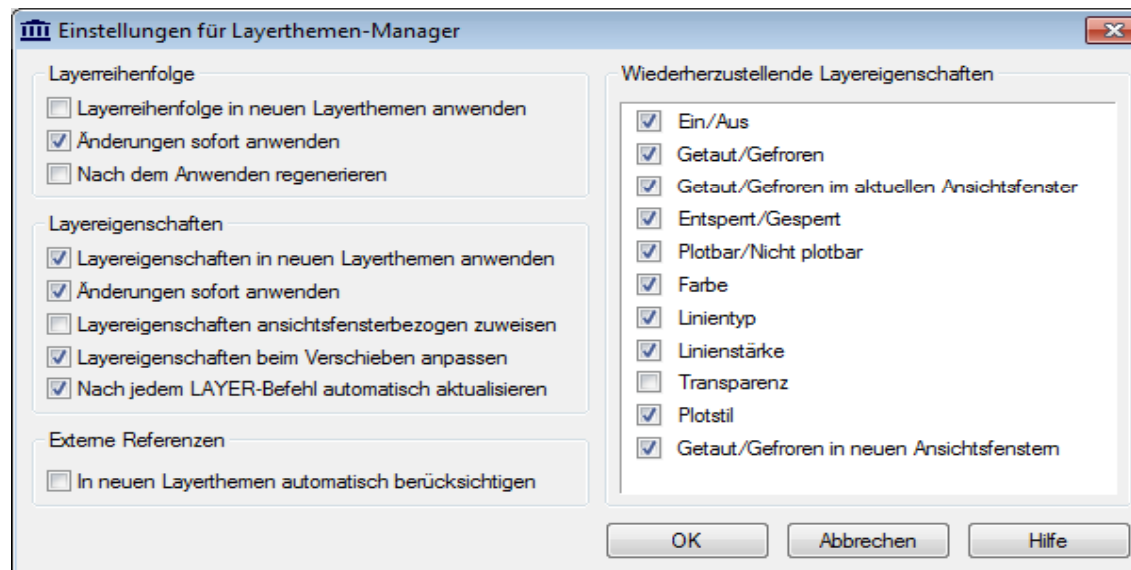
Einstellungen für Layerthemen-Manager

Layerreihenfolge

Layerreihenfolge in neuen Layerthemen anwenden

Änderungen sofort anwenden

Nach dem Anwenden regenerieren

Layereigenschaften

Layereigenschaften in neuen Layerthemen anwenden

Änderungen sofort anwenden

Layereigenschaften ansichtsfensterbezogen zuweisen

Layereigenschaften beim Verschieben anpassen

Nach jedem LAYER-Befehl automatisch aktualisieren

Externe Referenzen

In neuen Layerthemen automatisch berücksichtigen

Wiederherzustellende Layereigenschaften

Ein/Aus

Getaut/Gefroren

Getaut/Gefroren im aktuellen Ansichtsfenster

Entsperrt/Gesperrt

Plotbar/Nicht plotbar

Farbe

Linientyp

Linienstärke

Transparenz

Plotstil

Getaut/Gefroren in neuen Ansichtsfenstern

OK

Abbrechen

Hilfe